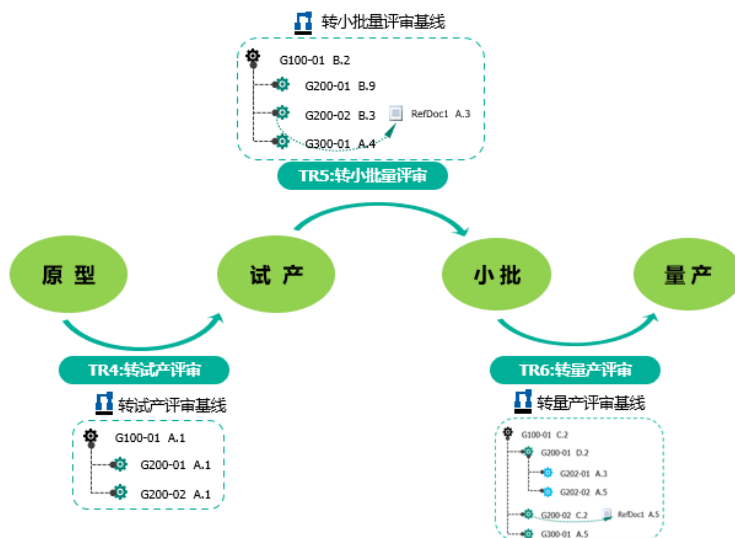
转小批量评审基线

G100-01 B.2
G200-01 B.9
G200-02 B.3
RefDoc1 A.3
G300-01 A.4

TR5:转小批量评审

原 型
试 产
小批
量 产

TR4:转试产评审

转试产评审基线

G100-01 A.1
G200-01 A.1
G200-02 A.1

TR6:转量产评审

转量产评审基线

G100-01 C.2
G200-01 D.2
G202-01 A.3
G202-02 A.5
G200-02 C.2
RefDoc1 A.5
G300-01 A.5